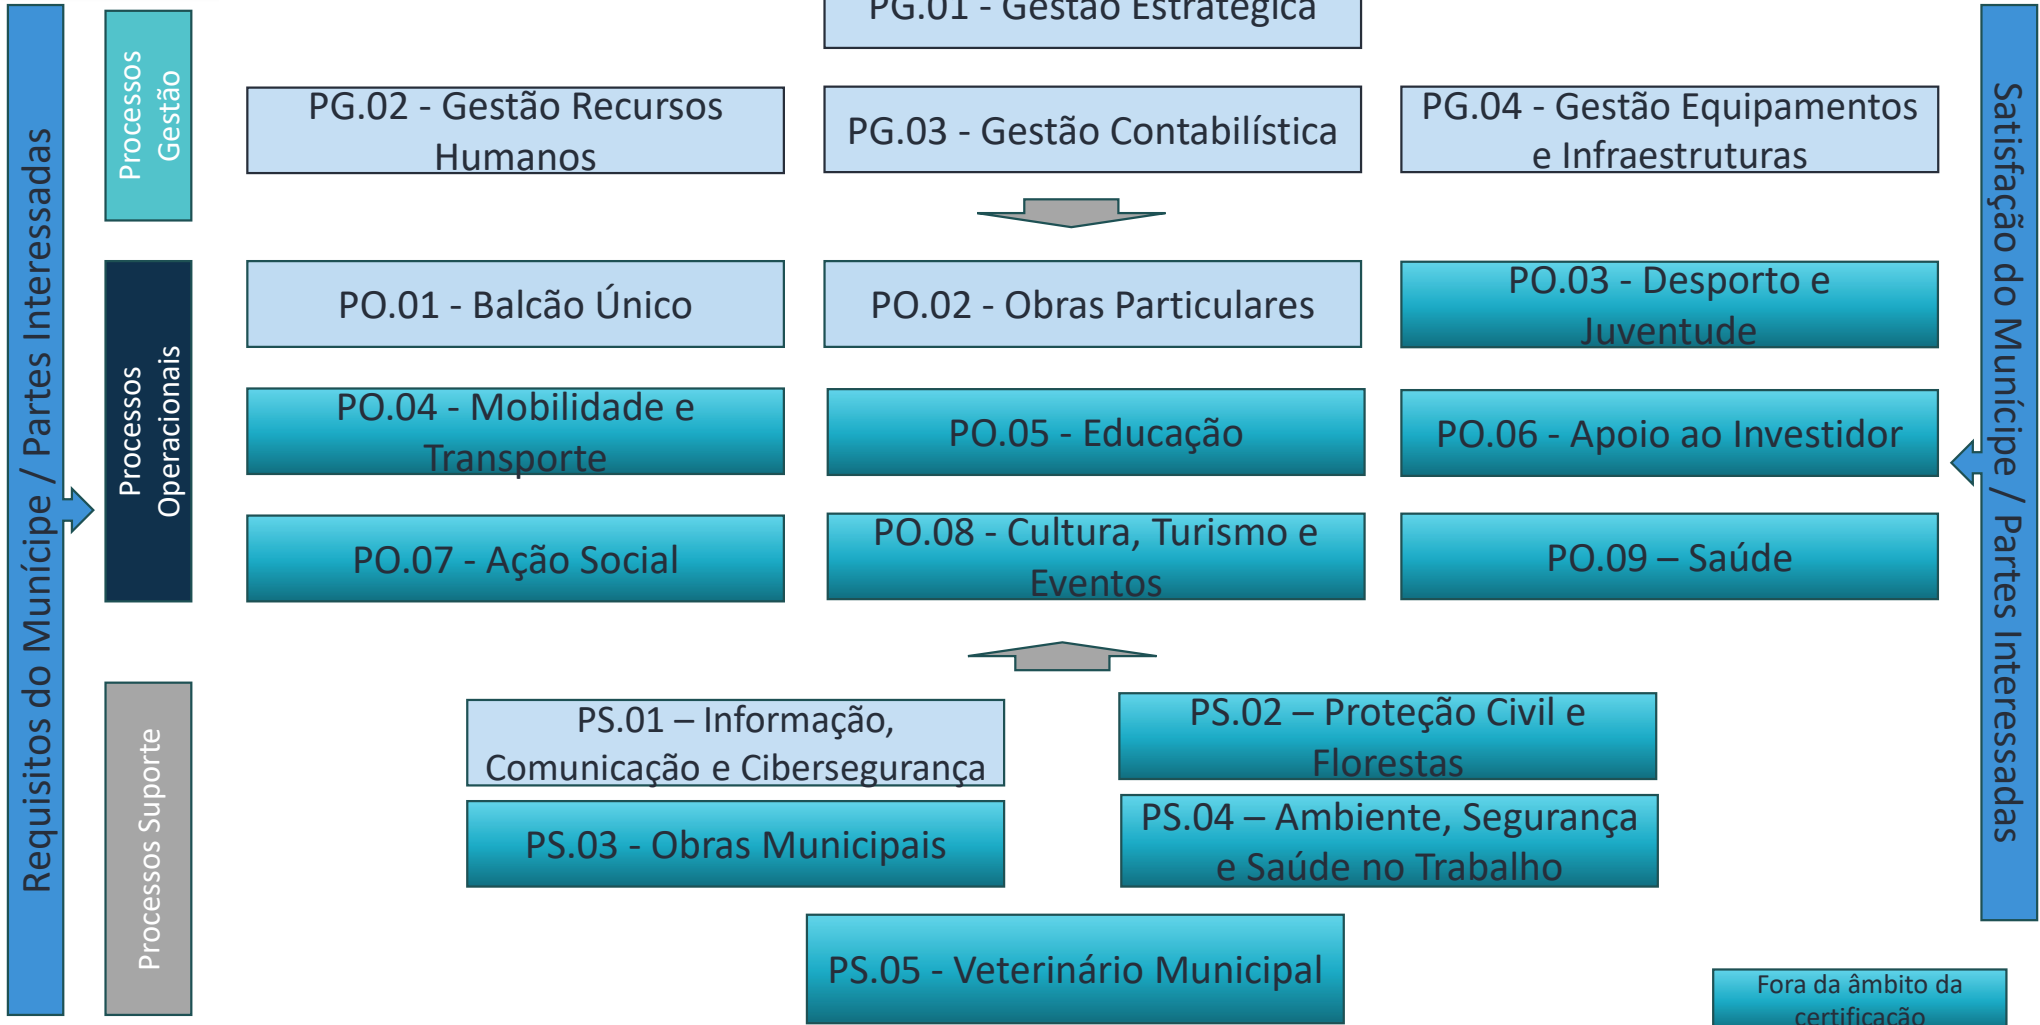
Requisitos do Munícipe / Partes Interessadas

Processos Gestão

PG.01 - Gestão Estratégica

PG.02 - Gestão Recursos Humanos

PG.03 - Gestão Contabilística

PG.04 - Gestão Equipamentos e Infraestruturas

Processos Operacionais

PO.01 - Balcão Único

PO.02 - Obras Particulares

PO.03 - Desporto e Juventude

PO.04 - Mobilidade e Transporte

PO.05 - Educação

PO.06 - Apoio ao Investidor

PO.07 - Ação Social

PO.08 - Cultura, Turismo e Eventos

PO.09 – Saúde

Processos Suporte

PS.01 – Informação, Comunicação e Cibersegurança

PS.02 – Proteção Civil e Florestas

PS.03 - Obras Municipais

PS.04 – Ambiente, Segurança e Saúde no Trabalho

PS.05 - Veterinário Municipal

Satisfação do Munícipe / Partes Interessadas

Fora da âmbito da certificação